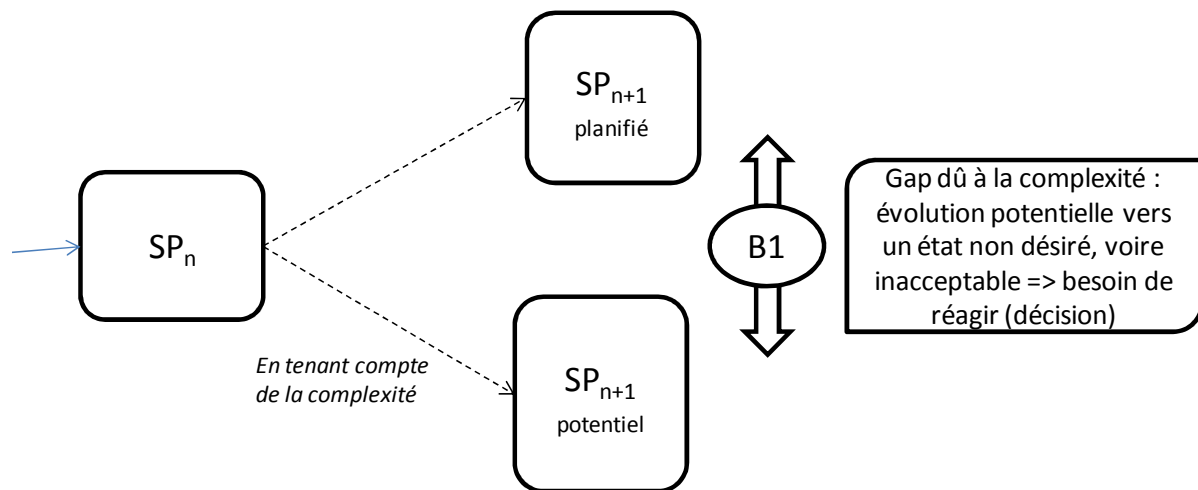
$SP_{n+1}$
planifié

$SP_n$

B1

Gap dû à la complexité : évolution potentielle vers un état non désiré, voire inacceptable => besoin de réagir (décision)

En tenant compte de la complexité

$SP_{n+1}$
potentiel